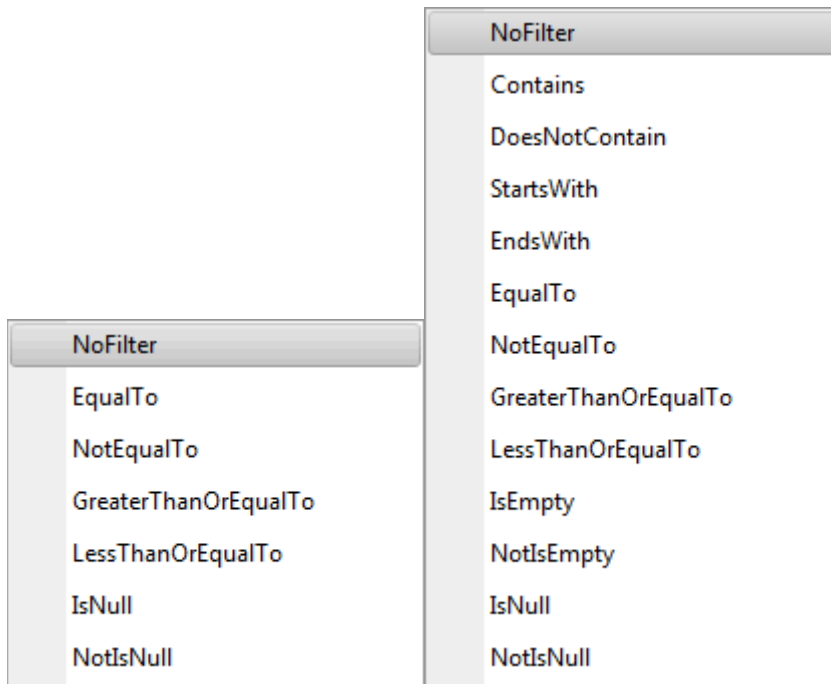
NoFilter
EqualTo
NotEqualTo
GreaterThanOrEqualTo
LessThanOrEqualTo
IsNull
NotIsNull

NoFilter
Contains
DoesNotContain
StartsWith
EndsWith
EqualTo
NotEqualTo
GreaterThanOrEqualTo
LessThanOrEqualTo
IsEmpty
NotIsEmpty
IsNull
NotIsNull